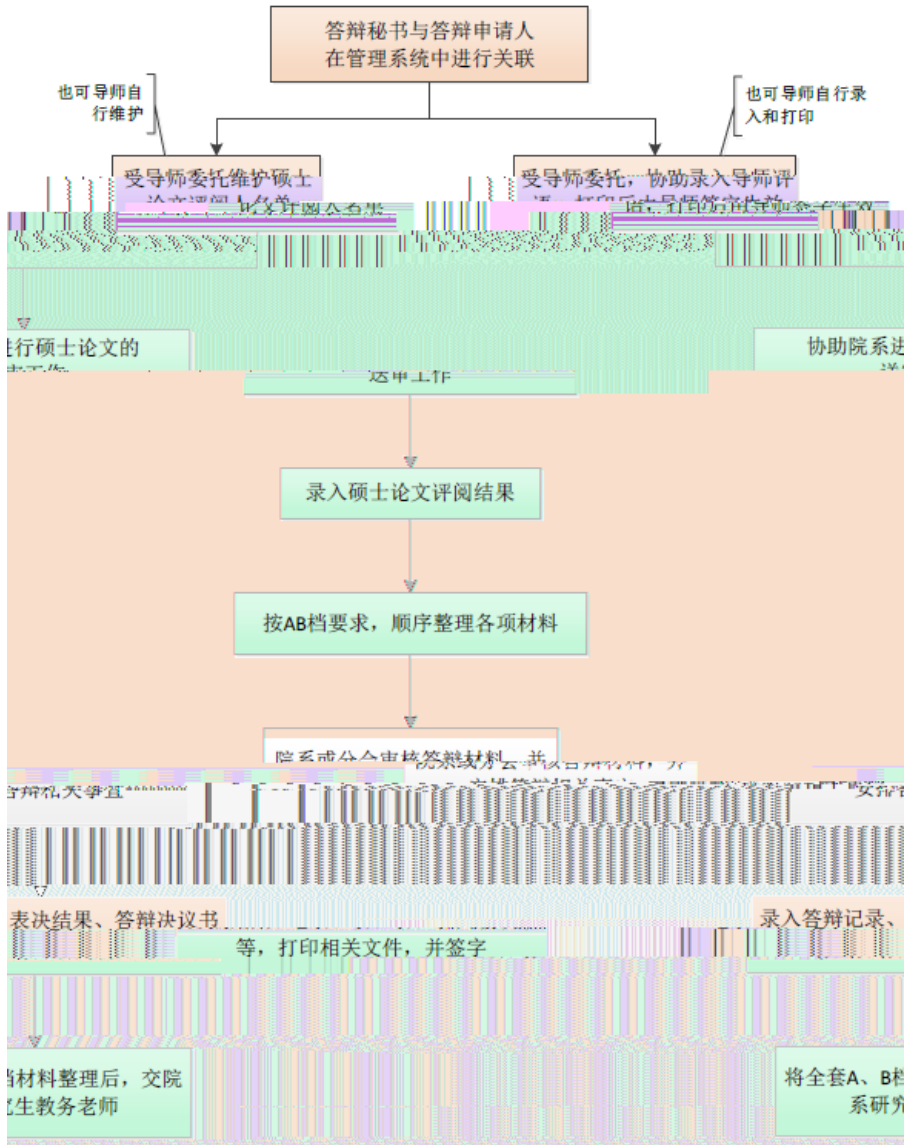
答辩秘书与答辩申请人在管理系统中进行关联

也可导师自行维护

也可导师自行录入和打印

受导师委托维护硕士论文评阅人名单

受导师委托，协助录入导师评语，打印后由导师签字

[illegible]行硕士论文的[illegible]

协助院系进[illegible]

送审工作

录入硕士论文评阅结果

按AB档要求，顺序整理各项材料

院系或分会审核答辩材料，并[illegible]

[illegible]答辩相关事宜

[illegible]表决结果、答辩决议书

录入答辩记录、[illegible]

等，打印相关文件，并签字

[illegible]档材料整理后，交院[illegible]生教务老师

将全套A、B档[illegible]系研究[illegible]